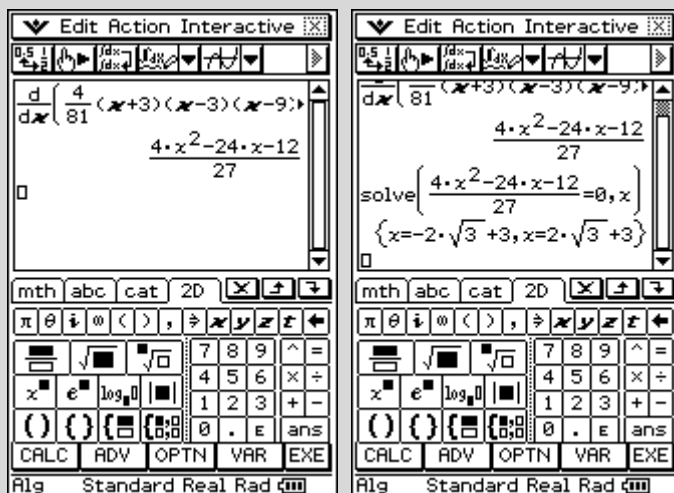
Edit Action Interactive

$\frac{d}{dx}\left(\frac{4}{81}(x+3)(x-3)(x-9)\right.$

$\frac{4\cdot x^2-24\cdot x-12}{27}$

mth abc cat 2D

π θ i ∞ ( ) , ⇒ x y z t

7 8 9 ^ =
4 5 6 × ÷
1 2 3 + −
0 . E ans

CALC ADV OPTN VAR EXE

Alg Standard Real Rad

Edit Action Interactive

$\frac{d}{dx}\left(\frac{4}{81}(x+3)(x-3)(x-9)\right.$

$\frac{4\cdot x^2-24\cdot x-12}{27}$

solve$\left(\frac{4\cdot x^2-24\cdot x-12}{27}=0,x\right)$

$\{x=-2\cdot\sqrt{3}+3,x=2\cdot\sqrt{3}+3\}$

mth abc cat 2D

π θ i ∞ ( ) , ⇒ x y z t

7 8 9 ^ =
4 5 6 × ÷
1 2 3 + −
0 . E ans

CALC ADV OPTN VAR EXE

Alg Standard Real Rad